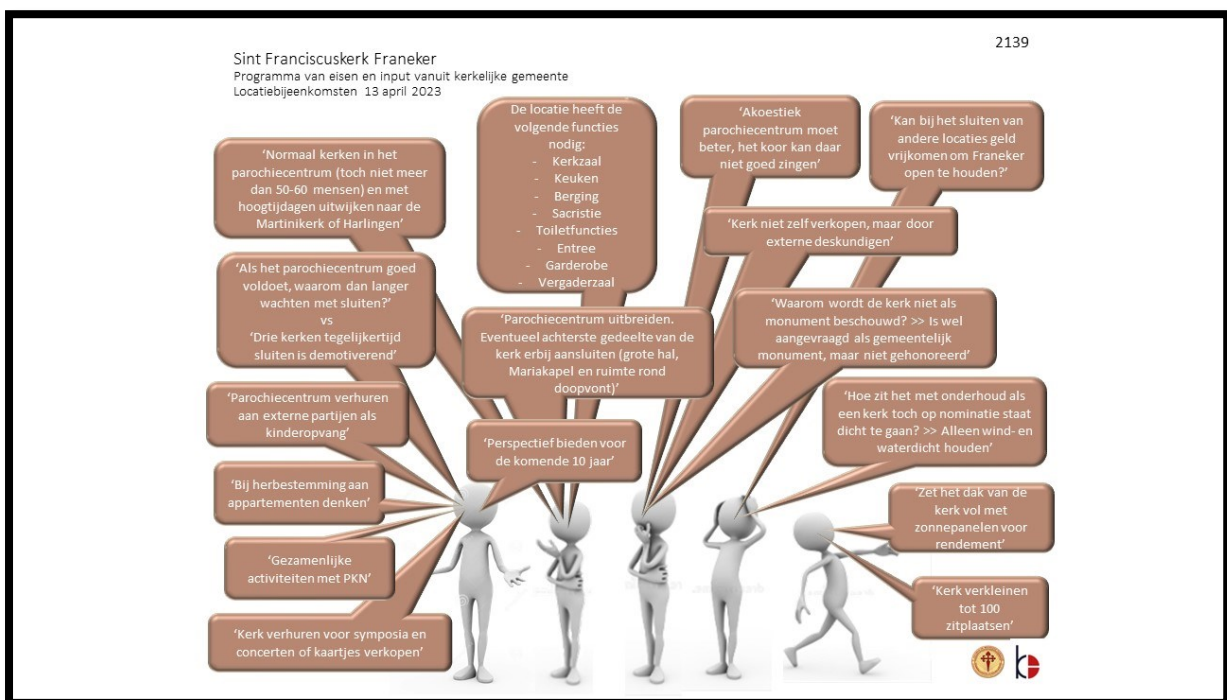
Sint Franciscuskerk Franeker
Programma van eisen en input vanuit kerkelijke gemeente
Locatiebijeenkomsten 13 april 2023

2139

'Normaal kerken in het parochiecentrum (toch niet meer dan 50-60 mensen) en met hoogtijdagen uitwijken naar de Martinikerk of Harlingen'

De locatie heeft de volgende functies nodig:
- Kerkzaal
- Keuken
- Berging
- Sacristie
- Toiletfuncties
- Entree
- Garderobe
- Vergaderzaal

'Akoestiek parochiecentrum moet beter, het koor kan daar niet goed zingen'

'Kan bij het sluiten van andere locaties geld vrijkomen om Franeker open te houden?'

'Kerk niet zelf verkopen, maar door externe deskundigen'

'Als het parochiecentrum goed voldoet, waarom dan langer wachten met sluiten?'
vs
'Drie kerken tegelijkertijd sluiten is demotiverend'

'Parochiecentrum uitbreiden. Eventueel achterste gedeelte van de kerk erbij aansluiten (grote hal, Mariakapel en ruimte rond doopvont)'

'Waarom wordt de kerk niet als monument beschouwd? >> Is wel aangevraagd als gemeentelijk monument, maar niet gehonoreerd'

'Parochiecentrum verhuren aan externe partijen als kinderopvang'

'Perspectief bieden voor de komende 10 jaar'

'Hoe zit het met onderhoud als een kerk toch op nominatie staat dicht te gaan? >> Alleen wind- en waterdicht houden'

'Bij herbestemming aan appartementen denken'

'Zet het dak van de kerk vol met zonnepanelen voor rendement'

'Gezamenlijke activiteiten met PKN'

'Kerk verkleinen tot 100 zitplaatsen'

'Kerk verhuren voor symposia en concerten of kaartjes verkopen'